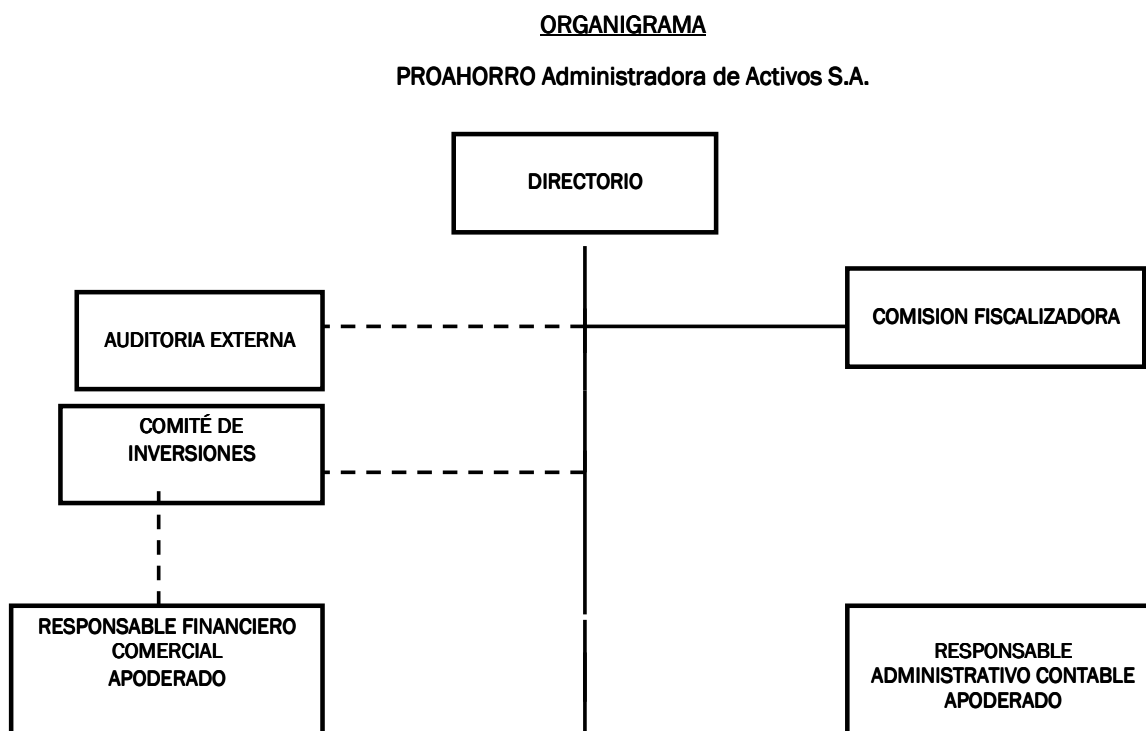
ORGANIGRAMA

PROAHORRO Administradora de Activos S.A.

DIRECTORIO

AUDITORIA EXTERNA

COMISION FISCALIZADORA

COMITÉ DE INVERSIONES

RESPONSABLE FINANCIERO COMERCIAL APODERADO

RESPONSABLE ADMINISTRATIVO CONTABLE APODERADO